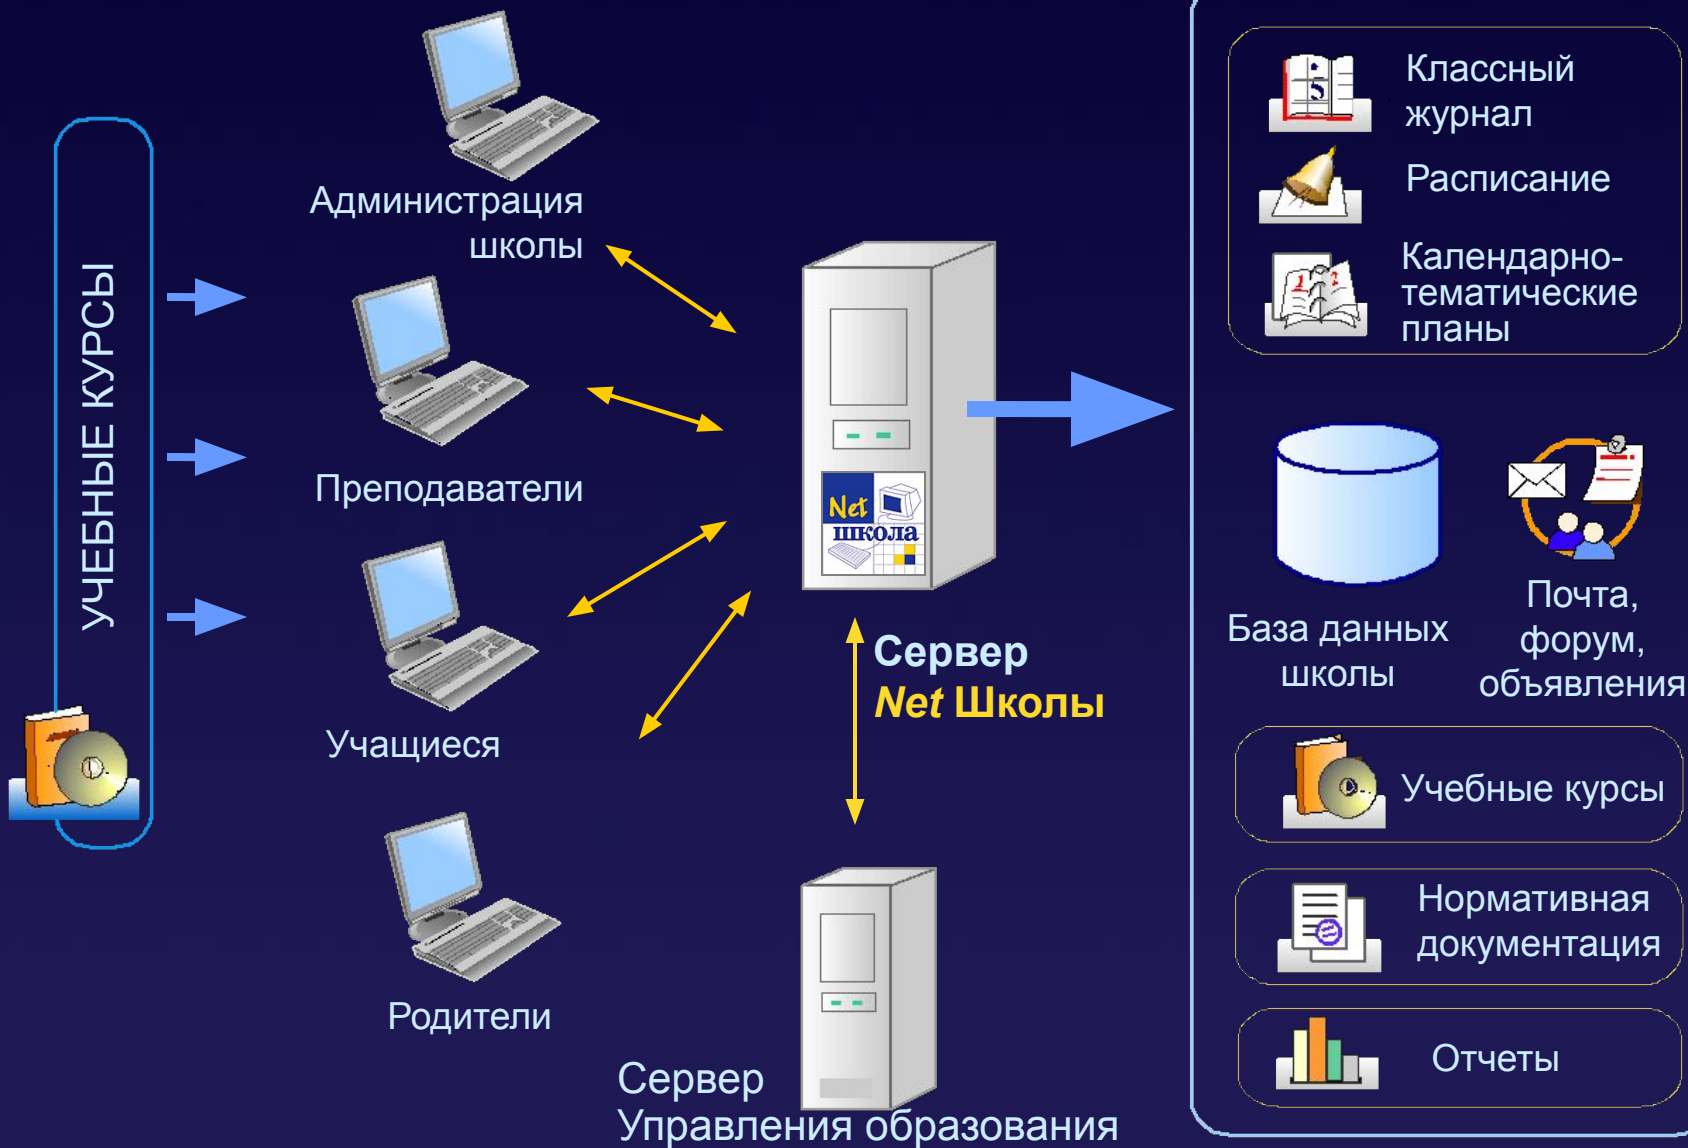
УЧЕБНЫЕ КУРСЫ

Администрация школы

Преподаватели

Учащиеся

Родители

Net школа

Сервер Net Школы

Сервер Управления образования

Классный журнал

Расписание

Календарно-тематические планы

База данных школы

Почта, форум, объявления

Учебные курсы

Нормативная документация

Отчеты